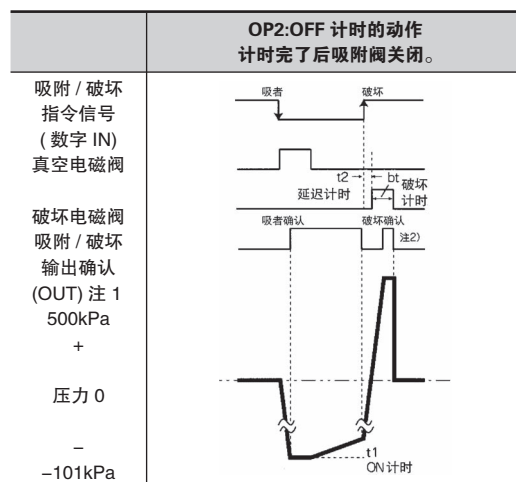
| | OP2:OFF 计时的动作 计时完了后吸附阀关闭。 |
|---|---|
| 吸附 / 破坏 指令信号 ( 数字 IN) 真空电磁阀 破坏电磁阀 吸附 / 破坏 输出确认 (OUT) 注 1 500kPa + 压力 0 – −101kPa | 吸者 破坏 t2 bt 延迟计时 破坏 计时 吸者确认 破坏确认 注2) t1 ON 计时 |